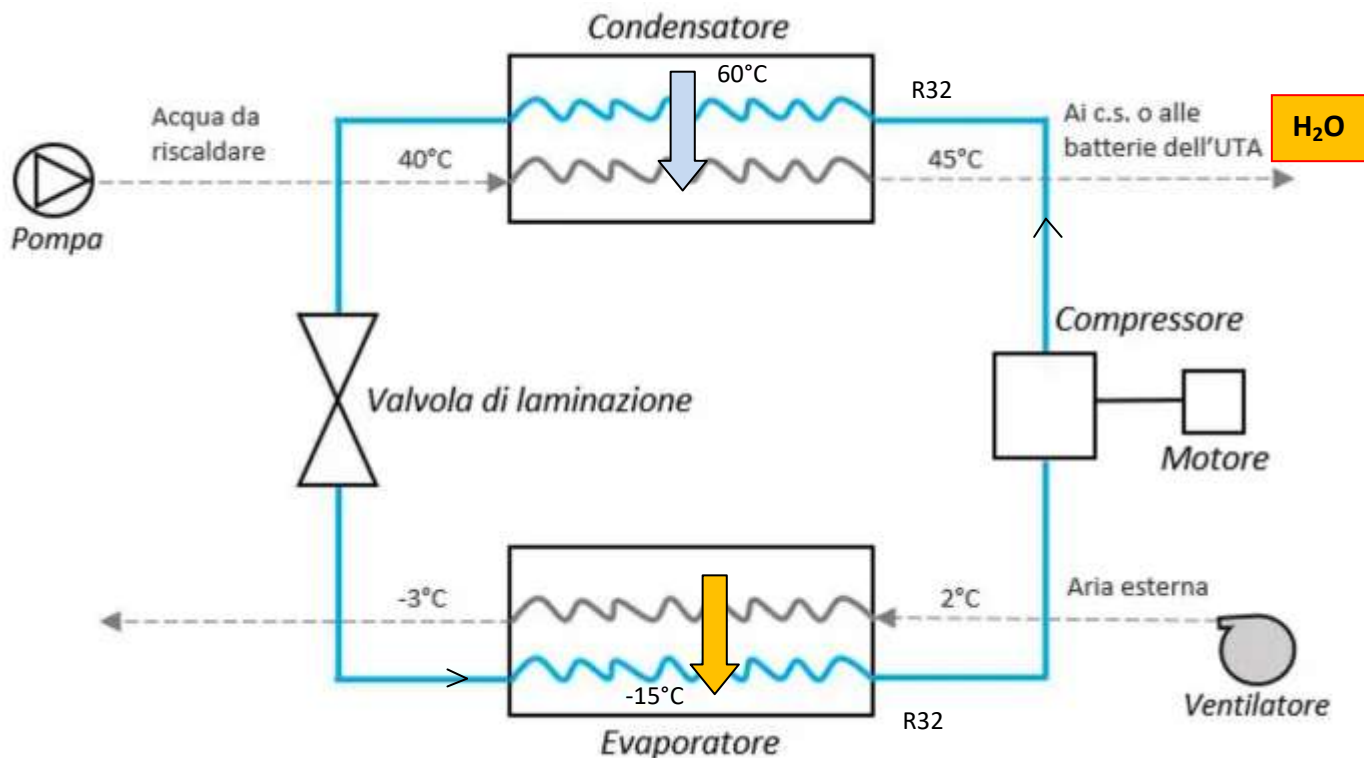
Condensatore

60°C

R32

Acqua da riscaldare

40°C

45°C

Ai c.s. o alle batterie dell'UTA

$H_2O$

Pompa

Compressore

Valvola di laminazione

Motore

-3°C

2°C

Aria esterna

-15°C

Ventilatore

R32

Evaporatore